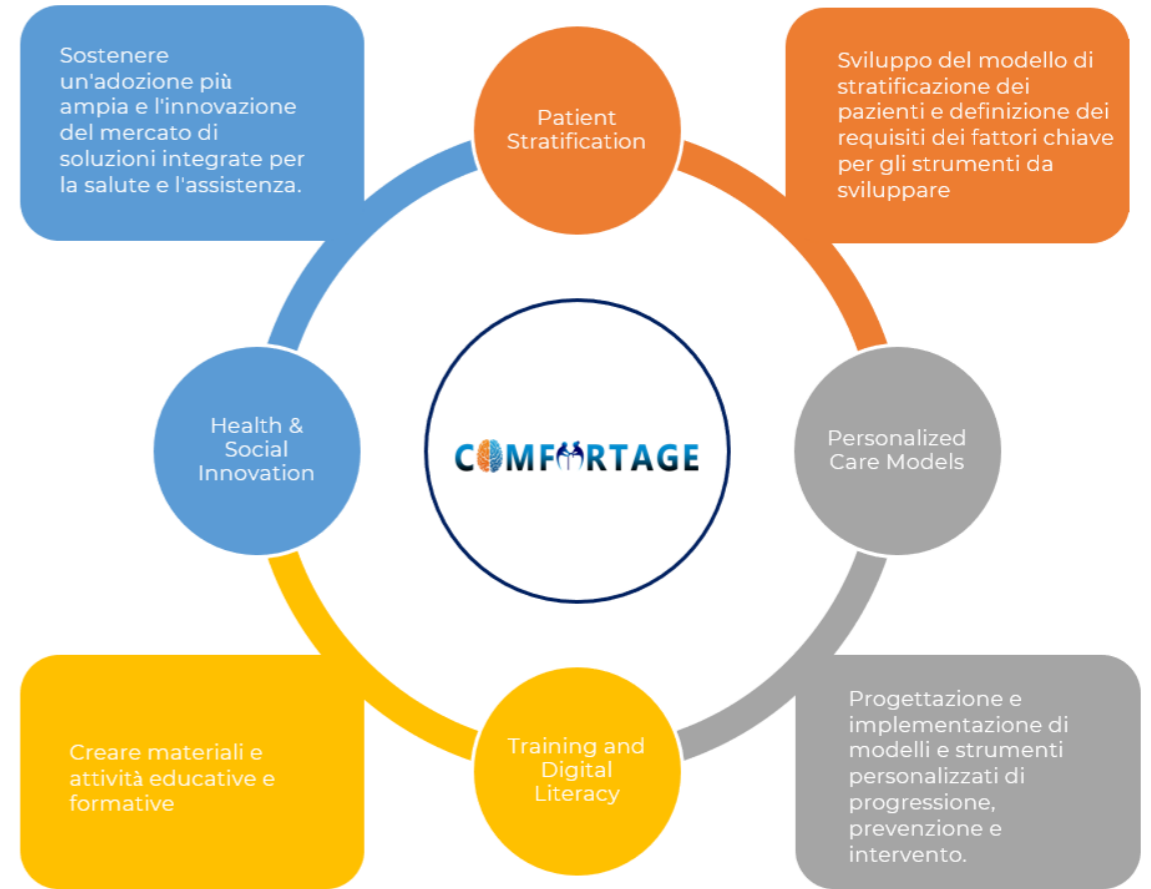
Sostenere un'adozione più ampia e l'innovazione del mercato di soluzioni integrate per la salute e l'assistenza.

Patient Stratification

Sviluppo del modello di stratificazione dei pazienti e definizione dei requisiti dei fattori chiave per gli strumenti da sviluppare

Health & Social Innovation

COMFORTAGE

Personalized Care Models

Creare materiali e attività educative e formative

Training and Digital Literacy

Progettazione e implementazione di modelli e strumenti personalizzati di progressione, prevenzione e intervento.